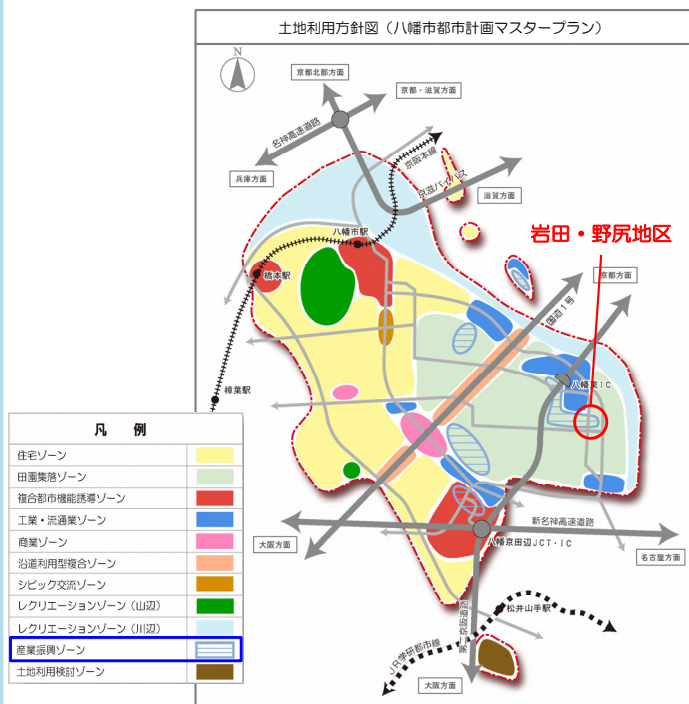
土地利用方針図（八幡市都市計画マスタープラン）

N

京都北部方面

京都・滋賀方面

名神高速道路

兵庫方面

京阪本線

京滋バイパス

滋賀方面

岩田・野尻地区

八幡市駅

橋本駅

京都方面

国道1号

八幡東IC

樟葉駅

凡　例

| | |
|---|---|
| 住宅ゾーン | |
| 田園集落ゾーン | |
| 複合都市機能誘導ゾーン | |
| 工業・流通業ゾーン | |
| 商業ゾーン | |
| 沿道利用型複合ゾーン | |
| シビック交流ゾーン | |
| レクリエーションゾーン（山辺） | |
| レクリエーションゾーン（川辺） | |
| 産業振興ゾーン | |
| 土地利用検討ゾーン | |

新名神高速道路

大阪方面

八幡京田辺JCT・IC

名古屋方面

松井山手駅

第二京阪道路

JR学研都市線

大阪方面